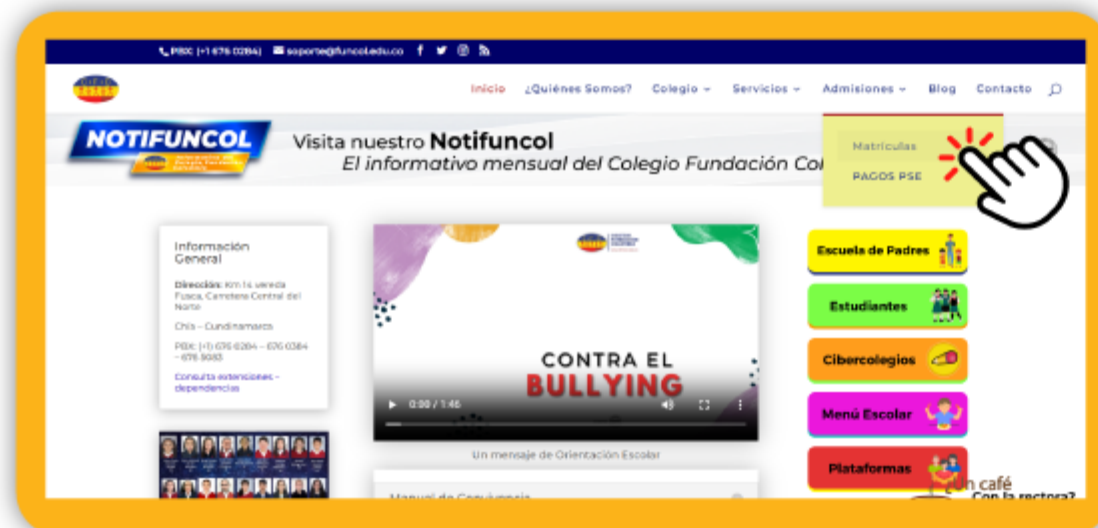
PBX: (+1 676 0284) soporte@funcol.edu.co

Inicio ¿Quiénes Somos? Colegio Servicios Admisiones Blog Contacto

NOTIFUNCOL

Visita nuestro Notifuncol
El informativo mensual del Colegio Fundación Co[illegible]

Matriculas
PAGOS PSE

Información General

Dirección: Km 1.5 vereda Fusca, Carretera Central del Norte

Chía – Cundinamarca

PBX: (+1) 676 0284 – 676 0384 – 676 5083

Consulta extensiones – dependencias

CONTRA EL BULLYING

0:00 / 1:46

Un mensaje de Orientación Escolar

Manual de Convivencia

Escuela de Padres
Estudiantes
Cibercolegios
Menú Escolar
Plataformas

Un café Con la rectora?